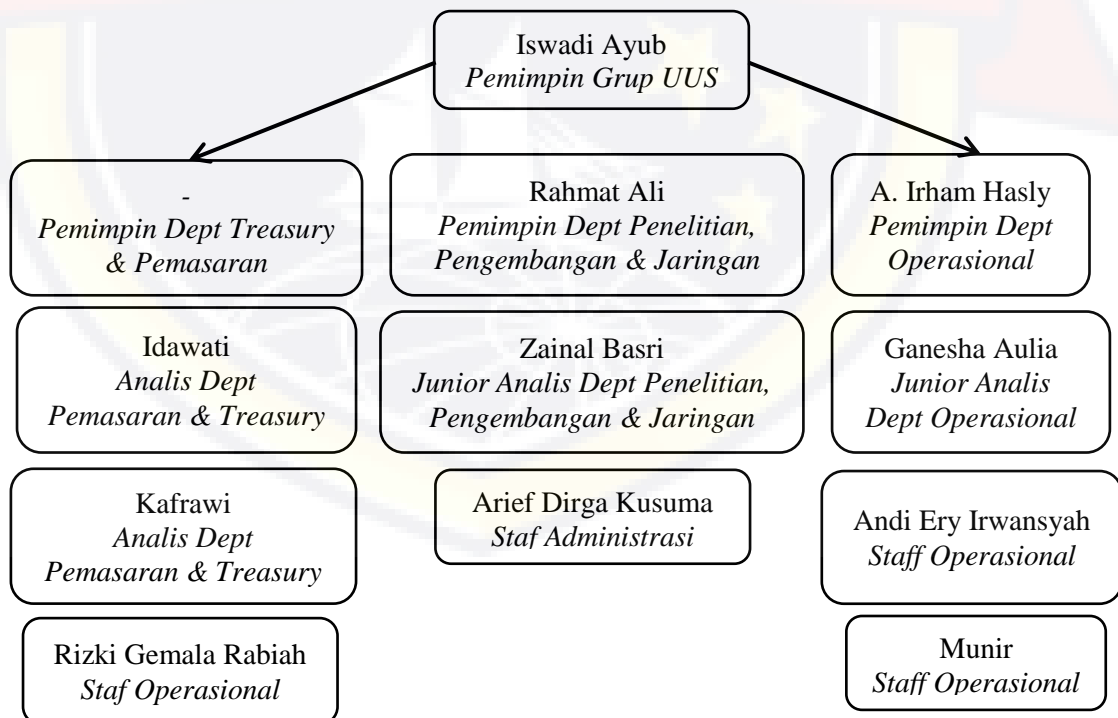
Iswadi Ayub
*Pemimpin Grup UUS*

-
*Pemimpin Dept Treasury & Pemasaran*

Idawati
*Analis Dept Pemasaran & Treasury*

Kafrawi
*Analis Dept Pemasaran & Treasury*

Rizki Gemala Rabiah
*Staf Operasional*

Rahmat Ali
*Pemimpin Dept Penelitian, Pengembangan & Jaringan*

Zainal Basri
*Junior Analis Dept Penelitian, Pengembangan & Jaringan*

Arief Dirga Kusuma
*Staf Administrasi*

A. Irham Hasly
*Pemimpin Dept Operasional*

Ganesha Aulia
*Junior Analis Dept Operasional*

Andi Ery Irwansyah
*Staff Operasional*

Munir
*Staff Operasional*